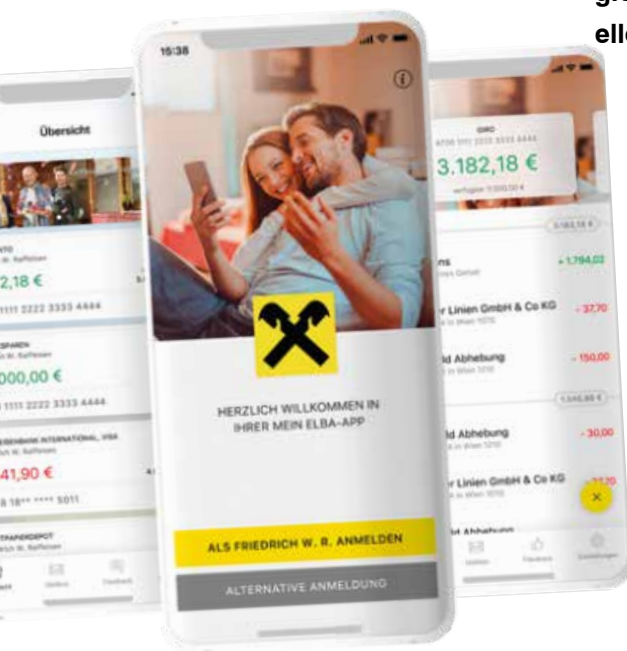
g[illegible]
ell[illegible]

Übersicht

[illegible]2,18 €
1111 2222 3333 4444

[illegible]000,00 €
1111 2222 3333 4444

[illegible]41,90 €
18** **** 5011

15:38

HERZLICH WILLKOMMEN IN IHRER MEIN ELBA-APP

ALS FRIEDRICH W. R. ANMELDEN

ALTERNATIVE ANMELDUNG

GIRO
3.182,18 €

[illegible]ns + 1.794,02
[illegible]r Linien GmbH & Co KG - 37,70
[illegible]d Abhebung - 150,00
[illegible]d Abhebung - 30,00
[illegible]r Linien GmbH & Co KG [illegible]